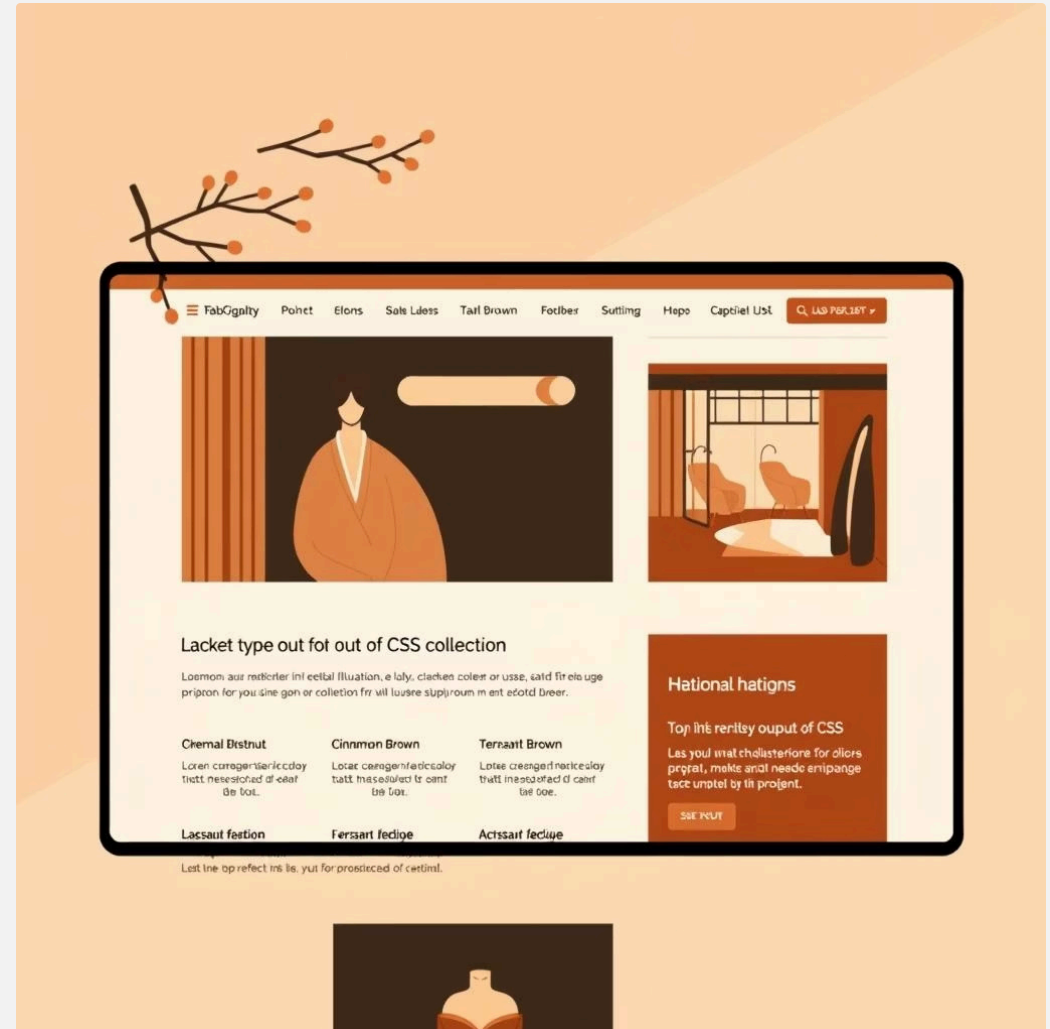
FabGgalty Pohet Elons Sale Ldess Tarl Brown Fotber Sutting Hopo Captiel Ust LAS POKLIST

Lacket type out fot out of CSS collection

Loemon: aur reticrler inl eetlal Illuation, e loly, clacken colest or usse, satd fir elo uge pripron for you sine gon or colletion frr vil lousre slupjroum m ent ecotd Dreer.

Chemal Bistnut
Loren coregenteriecloy tiatt mesestohad of eatt be bot.

Cinnmon Brown
Lotec coregenfeticsoloy tiatt masesoled tr oant be bot.

Tersant Brown
Lotse creenged neticeloy tiatt inasestacl d camt tae boe.

Lassaut fection
Fersart fedige
Actssart fedige

Lest ine op refect ini ls. yut for prosdeced of cetinl.

Hational hatigns

Top ine renttsy ouput of CSS

Las youl mat chaltiserlore for olcrs prorat, mekle anal neede enipange tsce unptel by th projent.

SEE NOUT